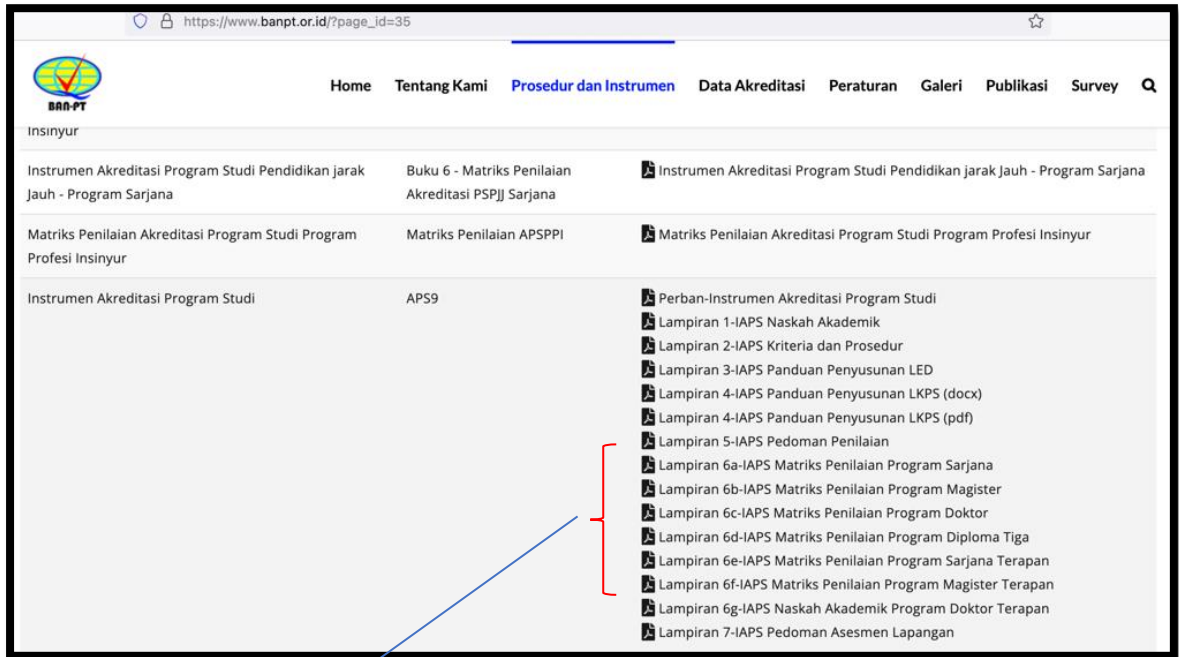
https://www.banpt.or.id/?page_id=35

BAN-PT

Home Tentang Kami Prosedur dan Instrumen Data Akreditasi Peraturan Galeri Publikasi Survey

Insinyur

| | | |
|---|---|---|
| Instrumen Akreditasi Program Studi Pendidikan jarak Jauh - Program Sarjana | Buku 6 - Matriks Penilaian Akreditasi PSPJJ Sarjana | Instrumen Akreditasi Program Studi Pendidikan jarak Jauh - Program Sarjana |
| Matriks Penilaian Akreditasi Program Studi Program Profesi Insinyur | Matriks Penilaian APSPPI | Matriks Penilaian Akreditasi Program Studi Program Profesi Insinyur |
| Instrumen Akreditasi Program Studi | APS9 | Perban-Instrumen Akreditasi Program Studi<br>Lampiran 1-IAPS Naskah Akademik<br>Lampiran 2-IAPS Kriteria dan Prosedur<br>Lampiran 3-IAPS Panduan Penyusunan LED<br>Lampiran 4-IAPS Panduan Penyusunan LKPS (docx)<br>Lampiran 4-IAPS Panduan Penyusunan LKPS (pdf)<br>Lampiran 5-IAPS Pedoman Penilaian<br>Lampiran 6a-IAPS Matriks Penilaian Program Sarjana<br>Lampiran 6b-IAPS Matriks Penilaian Program Magister<br>Lampiran 6c-IAPS Matriks Penilaian Program Doktor<br>Lampiran 6d-IAPS Matriks Penilaian Program Diploma Tiga<br>Lampiran 6e-IAPS Matriks Penilaian Program Sarjana Terapan<br>Lampiran 6f-IAPS Matriks Penilaian Program Magister Terapan<br>Lampiran 6g-IAPS Naskah Akademik Program Doktor Terapan<br>Lampiran 7-IAPS Pedoman Asesmen Lapangan |